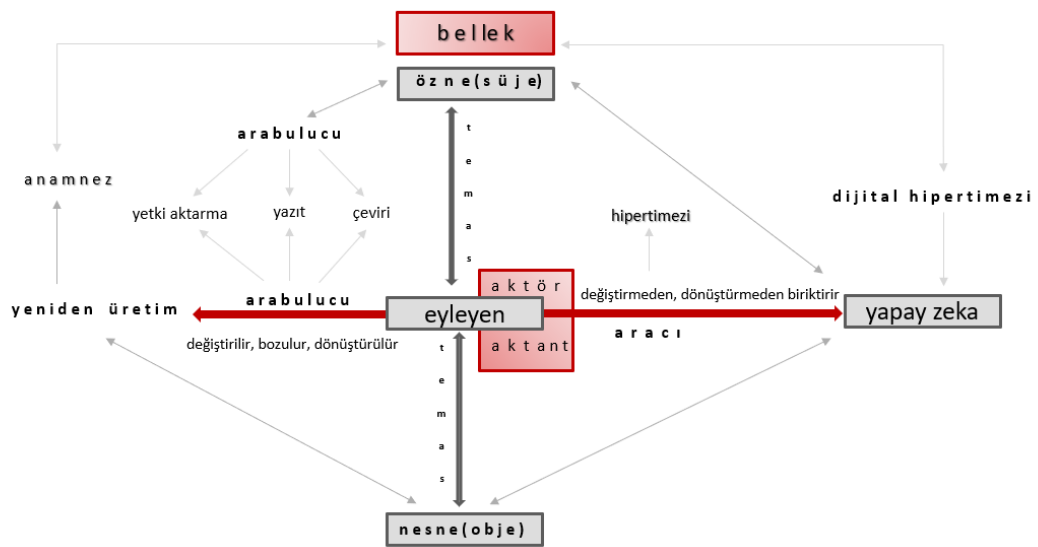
bellek

özne(süje)

arabulucu

anamnez

yetki aktarma

yazıt

çeviri

temas

hipertimezi

dijital hipertimezi

aktör

değiştirmeden, dönüştürmeden biriktirir

yeniden üretim

arabulucu

eyleyen

yapay zeka

aracı

değiştirilir, bozulur, dönüştürülür

aktant

temas

nesne(obje)